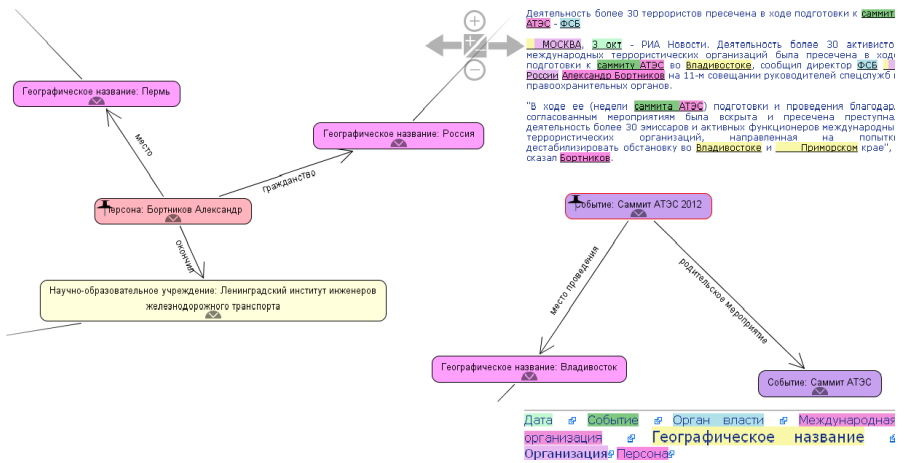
Географическое название: Пермь

место

Персона: Бортников Александр

гражданство

Географическое название: Россия

окончил

Научно-образовательное учреждение: Ленинградский институт инженеров железнодорожного транспорта

Деятельность более 30 террористов пресечена в ходе подготовки к саммит АТЭС - ФСБ

МОСКВА, 3 окт - РИА Новости. Деятельность более 30 активисто международных террористических организаций была пресечена в ходе подготовки к саммиту АТЭС во Владивостоке, сообщил директор ФСБ России Александр Бортников на 11-м совещании руководителей спецслужб правоохранительных органов.

"В ходе ее (недели саммита АТЭС) подготовки и проведения благодар согласованным мероприятиям была вскрыта и пресечена преступна деятельность более 30 эмиссаров и активных функционеров международны террористических организаций, направленная на попытк дестабилизировать обстановку во Владивостоке и Приморском крае", сказал Бортников.

Событие: Саммит АТЭС 2012

место проведения

родительское мероприятие

Географическое название: Владивосток

Событие: Саммит АТЭС

Дата Событие Орган власти Международная организация Географическое название Организация Персона